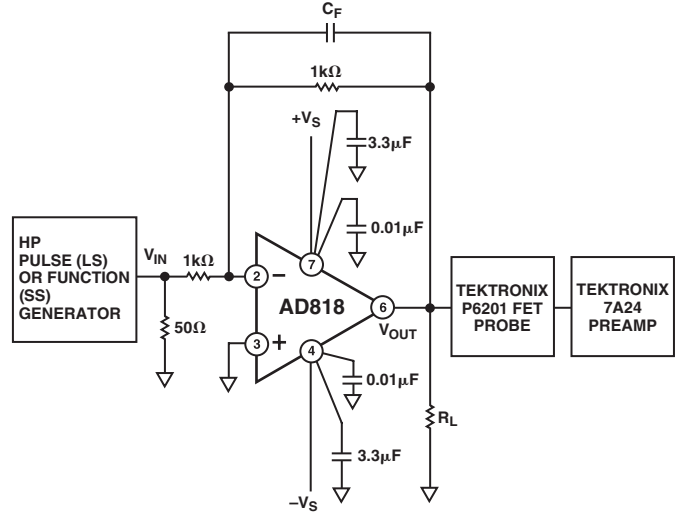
$C_F$

1kΩ

$+V_S$

3.3μF

0.01μF

HP PULSE (LS) OR FUNCTION (SS) GENERATOR

$V_{IN}$

1kΩ

2

–

7

AD818

6

3

+

4

50Ω

$V_{OUT}$

0.01μF

3.3μF

$–V_S$

$R_L$

TEKTRONIX P6201 FET PROBE

TEKTRONIX 7A24 PREAMP